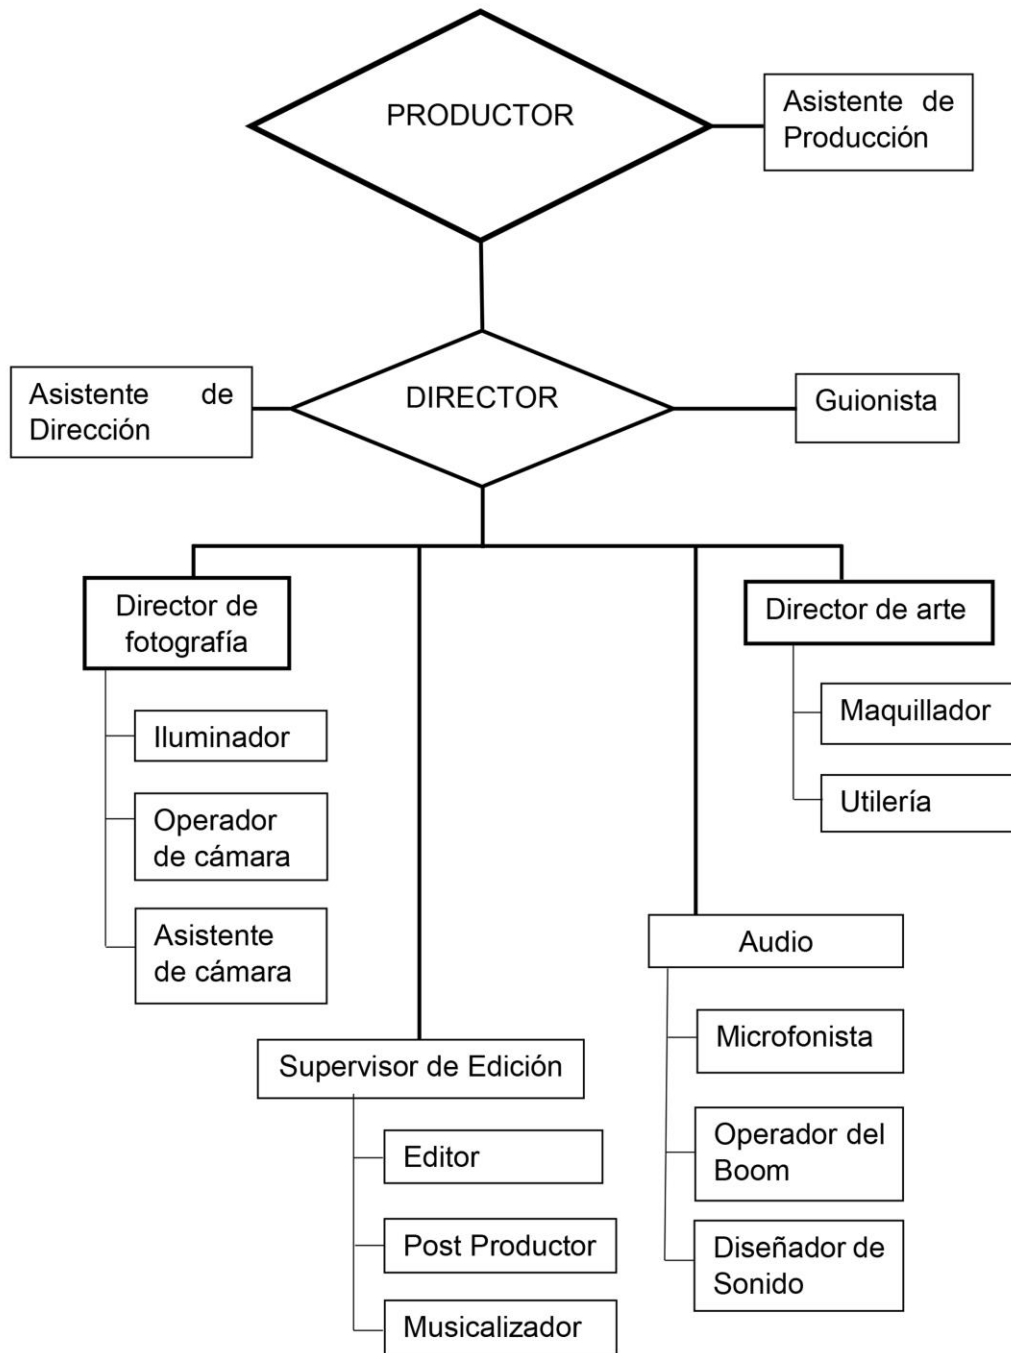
PRODUCTOR

Asistente de Producción

Asistente de Dirección

DIRECTOR

Guionista

Director de fotografía

Iluminador

Operador de cámara

Asistente de cámara

Supervisor de Edición

Editor

Post Productor

Musicalizador

Audio

Microfonista

Operador del Boom

Diseñador de Sonido

Director de arte

Maquillador

Utilería